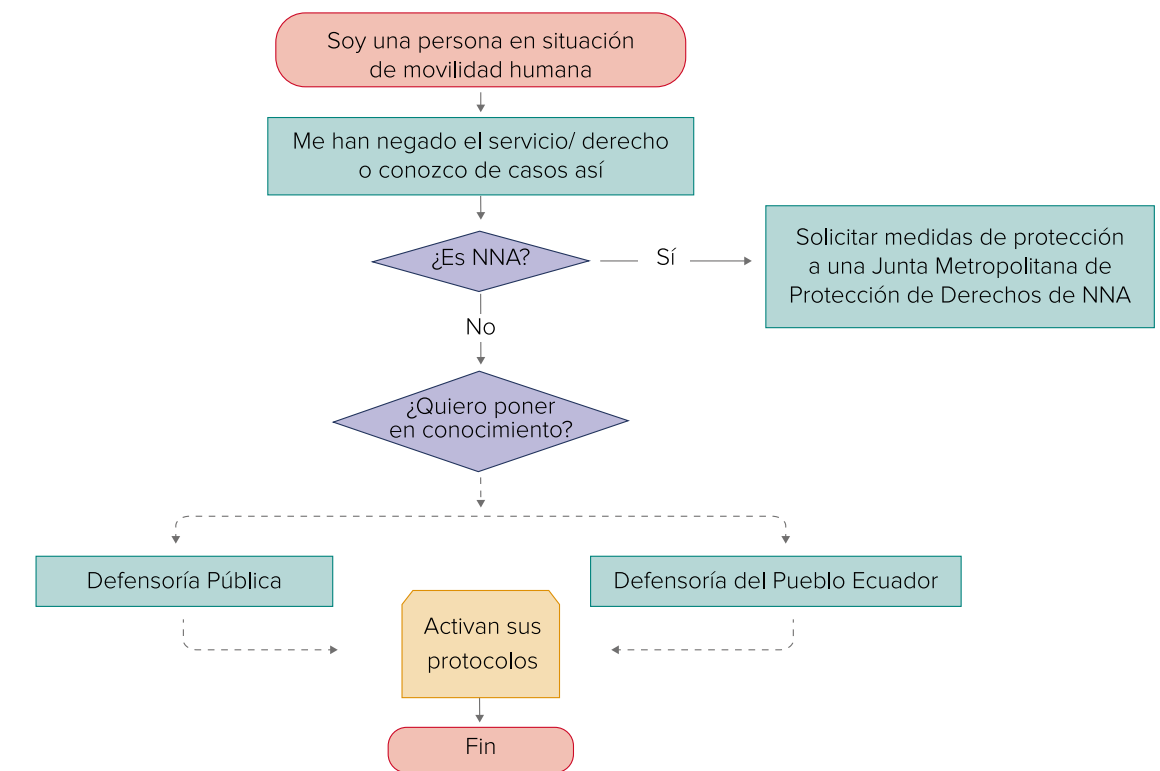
Soy una persona en situación de movilidad humana

Me han negado el servicio/ derecho o conozco de casos así

¿Es NNA?

Sí

Solicitar medidas de protección a una Junta Metropolitana de Protección de Derechos de NNA

No

¿Quiero poner en conocimiento?

Defensoría Pública

Defensoría del Pueblo Ecuador

Activan sus protocolos

Fin